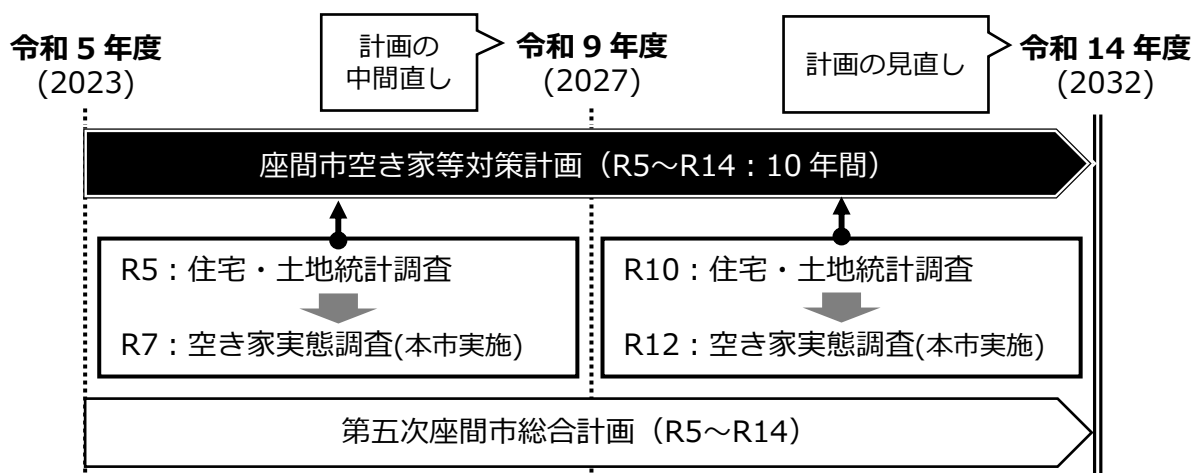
令和 5 年度
(2023)

計画の
中間直し

令和 9 年度
(2027)

計画の見直し

令和 14 年度
(2032)

座間市空き家等対策計画（R5～R14：10 年間）

R5：住宅・土地統計調査

R7：空き家実態調査(本市実施)

R10：住宅・土地統計調査

R12：空き家実態調査(本市実施)

第五次座間市総合計画（R5～R14）